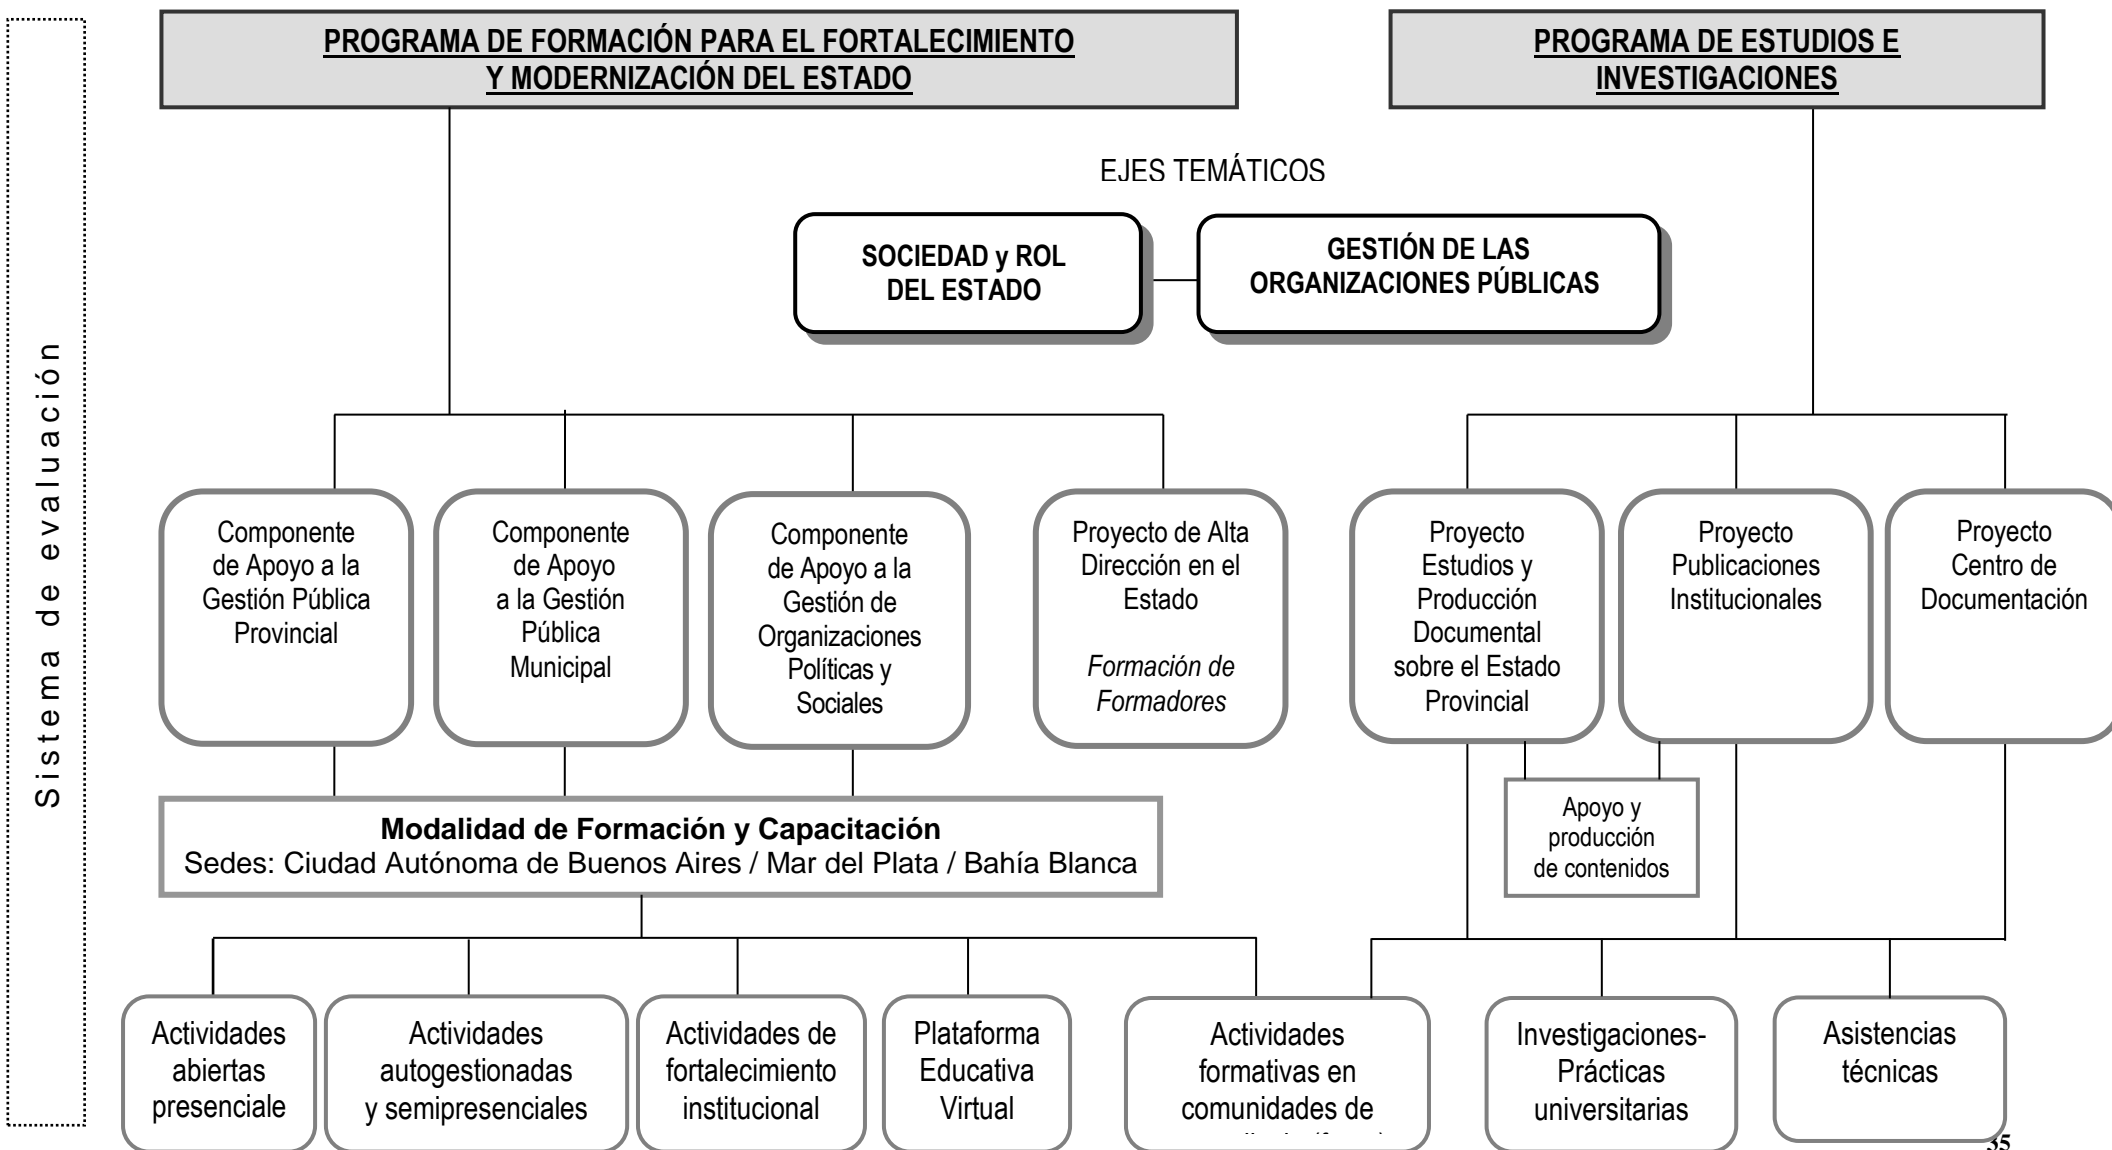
Sistema de evaluación

PROGRAMA DE FORMACIÓN PARA EL FORTALECIMIENTO Y MODERNIZACIÓN DEL ESTADO

PROGRAMA DE ESTUDIOS E INVESTIGACIONES

EJES TEMÁTICOS

SOCIEDAD y ROL DEL ESTADO

GESTIÓN DE LAS ORGANIZACIONES PÚBLICAS

Componente de Apoyo a la Gestión Pública Provincial

Componente de Apoyo a la Gestión Pública Municipal

Componente de Apoyo a la Gestión de Organizaciones Políticas y Sociales

Proyecto de Alta Dirección en el Estado

*Formación de Formadores*

Proyecto Estudios y Producción Documental sobre el Estado Provincial

Proyecto Publicaciones Institucionales

Proyecto Centro de Documentación

Apoyo y producción de contenidos

**Modalidad de Formación y Capacitación**
Sedes: Ciudad Autónoma de Buenos Aires / Mar del Plata / Bahía Blanca

Actividades abiertas presenciale

Actividades autogestionadas y semipresenciales

Actividades de fortalecimiento institucional

Plataforma Educativa Virtual

Actividades formativas en comunidades de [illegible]

Investigaciones-Prácticas universitarias

Asistencias técnicas

35